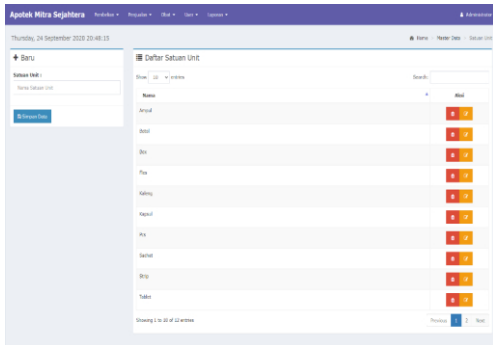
Apotek Mitra Sejahtera Pembelian ▾ Penjualan ▾ Obat ▾ User ▾ Laporan ▾ Administrator

Thursday, 24 September 2020 20:48:15

Home › Master Data › Satuan Unit

+ Baru

Satuan Unit :

Nama Satuan Unit

Simpan Data

Daftar Satuan Unit

Show 10 entries

Search:

| Nama | Aksi |
|---|---|
| Ampul | |
| Botol | |
| Box | |
| Dus | |
| Kaleng | |
| Kapsul | |
| Pcs | |
| Sachet | |
| Strip | |
| Tablet | |

Showing 1 to 10 of 12 entries

Previous 1 2 Next